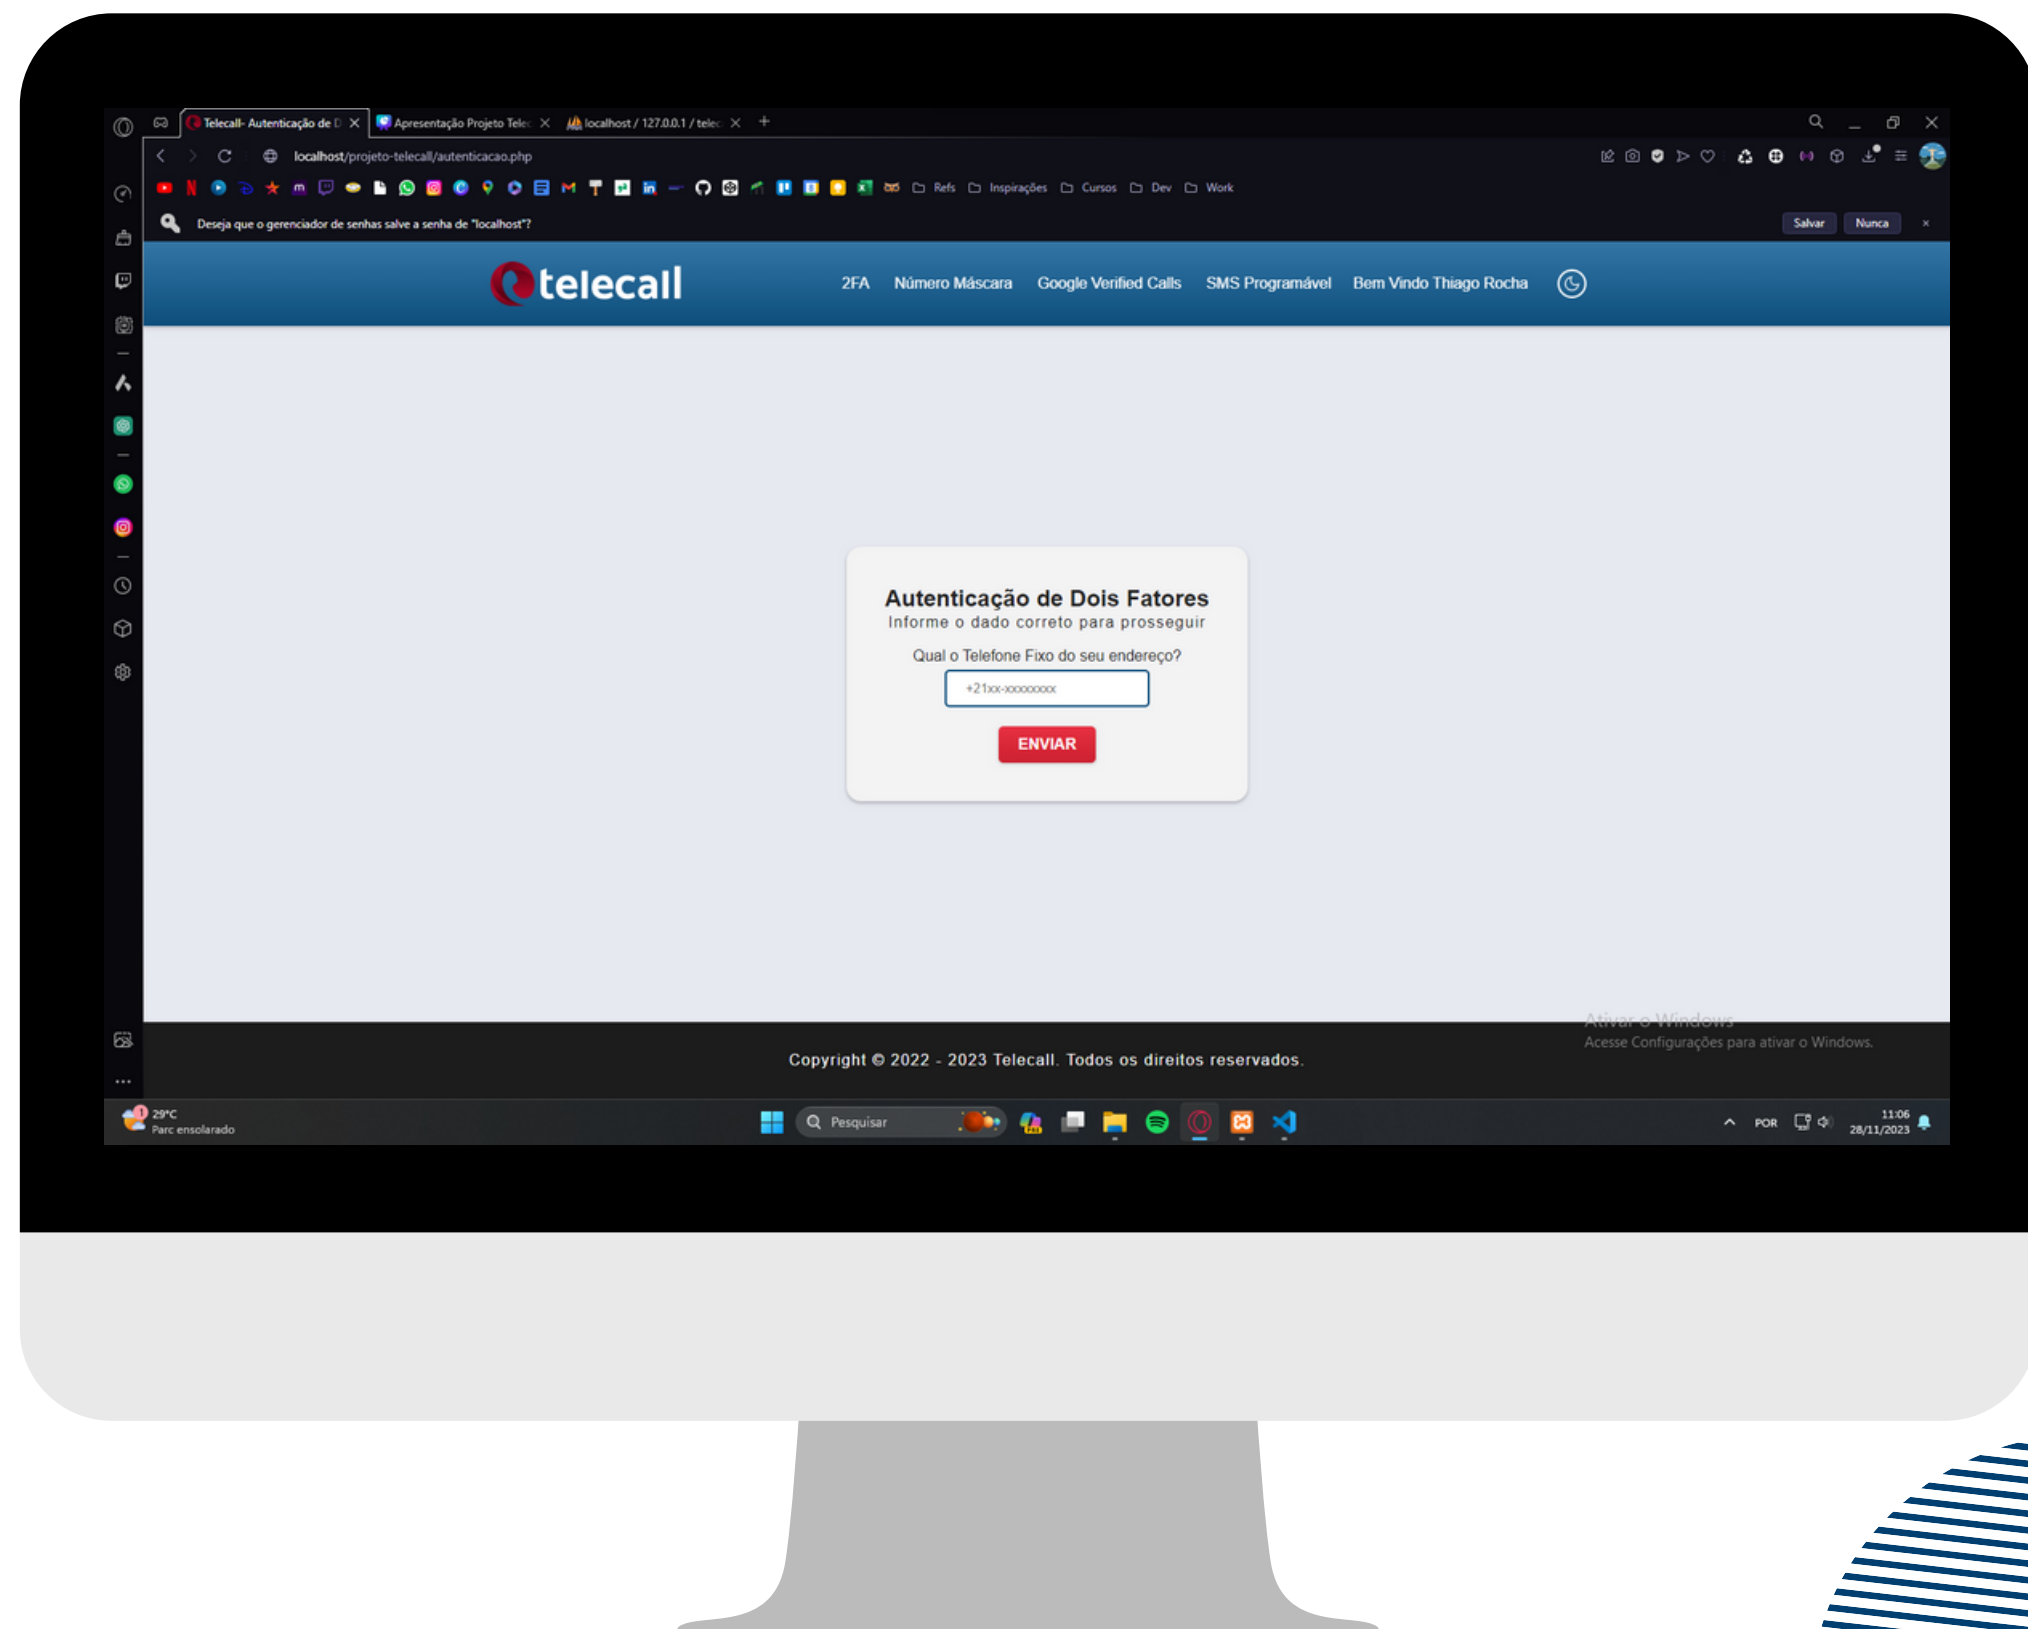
Telecall- Autenticação de D
Apresentação Projeto Tele
localhost / 127.0.0.1 / telec

localhost/projeto-telecall/autenticacao.php

Refs Inspirações Cursos Dev Work

Deseja que o gerenciador de senhas salve a senha de "localhost"?

Salvar Nunca

telecall

2FA Número Máscara Google Verified Calls SMS Programável Bem Vindo Thiago Rocha

Autenticação de Dois Fatores

Informe o dado correto para prosseguir

Qual o Telefone Fixo do seu endereço?

+21xx-xxxxxxxx

ENVIAR

Ativar o Windows
Acesse Configurações para ativar o Windows.

Copyright © 2022 - 2023 Telecall. Todos os direitos reservados.

29°C
Parc ensolarado

Pesquisar

POR

11:06
28/11/2023